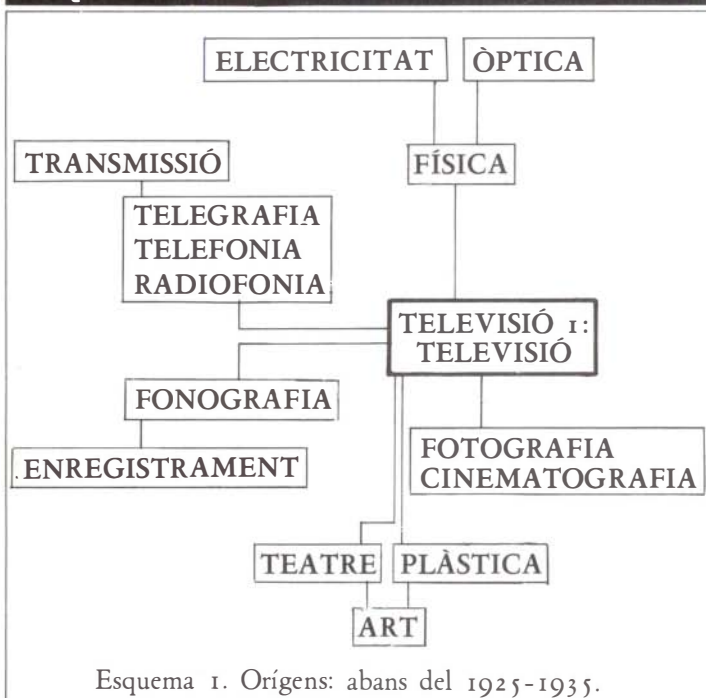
ELECTRICITAT

ÒPTICA

TRANSMISSIÓ

FÍSICA

TELEGRAFIA
TELEFONIA
RADIOFONIA

TELEVISIÓ 1:
TELEVISIÓ

FONOGRAFIA

ENREGISTRAMENT

FOTOGRAFIA
CINEMATOGRAFIA

TEATRE

PLÀSTICA

ART

Esquema 1. Orígens: abans del 1925-1935.